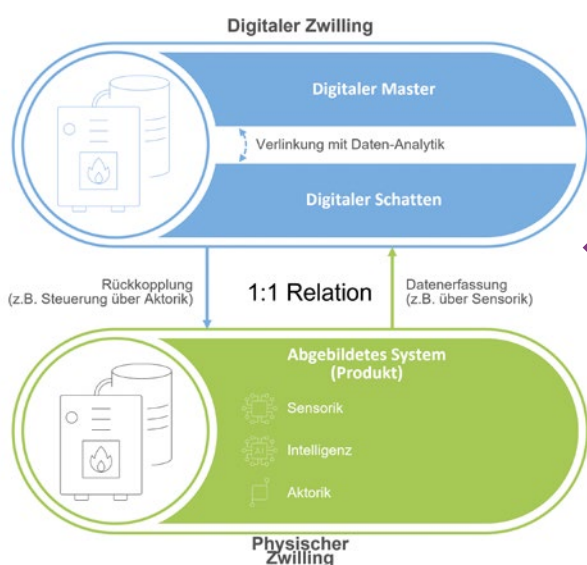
Digitaler Zwilling

Digitaler Master

Verlinkung mit Daten-Analytik

Digitaler Schatten

Rückkopplung
(z.B. Steuerung über Aktorik)

1:1 Relation

Datenerfassung
(z.B. über Sensorik)

Abgebildetes System
(Produkt)

Sensorik

Intelligenz

Aktorik

Physischer
Zwilling